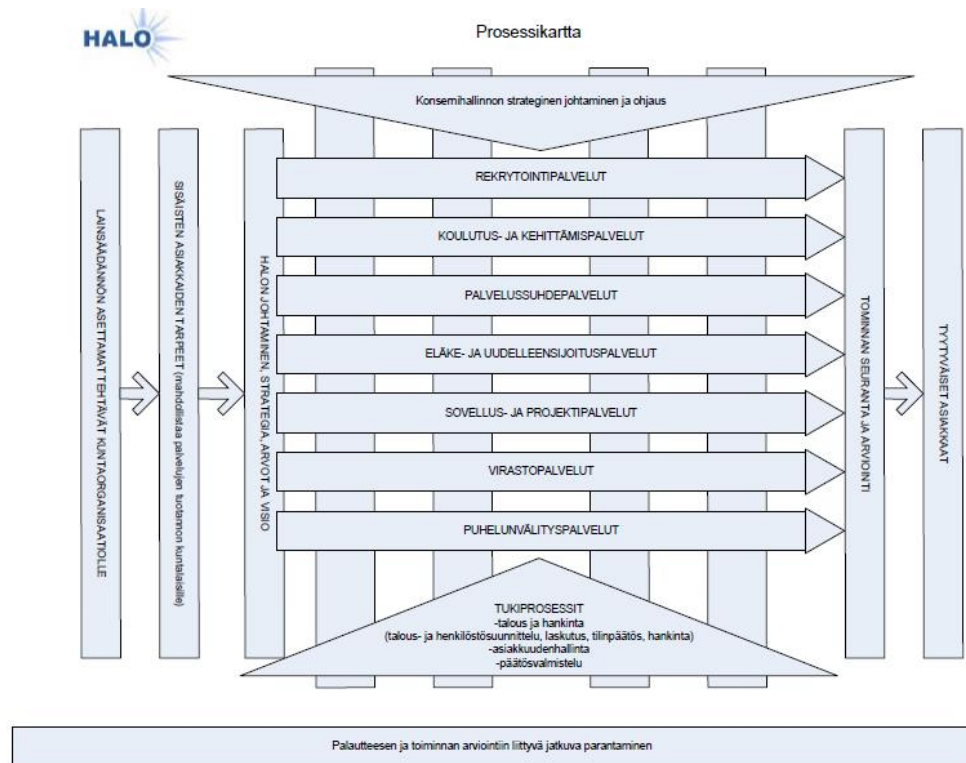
HALO

Prosessikartta

Konsernihallinnon strateginen johtaminen ja ohjaus

LAINSÄÄDÄNNÖN ASETTAMAT TEHTÄVÄT KUNTAORGANISAATIOLLE

SISÄISTEN ASIAKKAIDEN TARPEET (mahdollistaa palvelujen tuottamisen kuntalaisille)

HALON JOHTAMINEN, STRATEGIA, ARVOT JA VISIO

REKRYTOINTIPALVELUT

KOULUTUS- JA KEHITTÄMISPALVELUT

PALVELUSSUHDEPALVELUT

ELÄKE- JA UUDELLEENSIJOITUSPALVELUT

SOVELLUS- JA PROJEKTIPALVELUT

VIRASTOPALVELUT

PUHELUNVÄLITYSPALVELUT

TOIMINNAN SEURANTA JA ARVIOINTI

TYYTYVÄISET ASIAKKAAT

TUKIPROSESSIT
-talous ja hankinta
(talous- ja henkilöstösuunnittelu, laskutus, tilinpäätös, hankinta)
-asiakkuudenhallinta
-päätösvalmistelu

Palautteeseen ja toiminnan arviointiin liittyvä jatkuva parantaminen